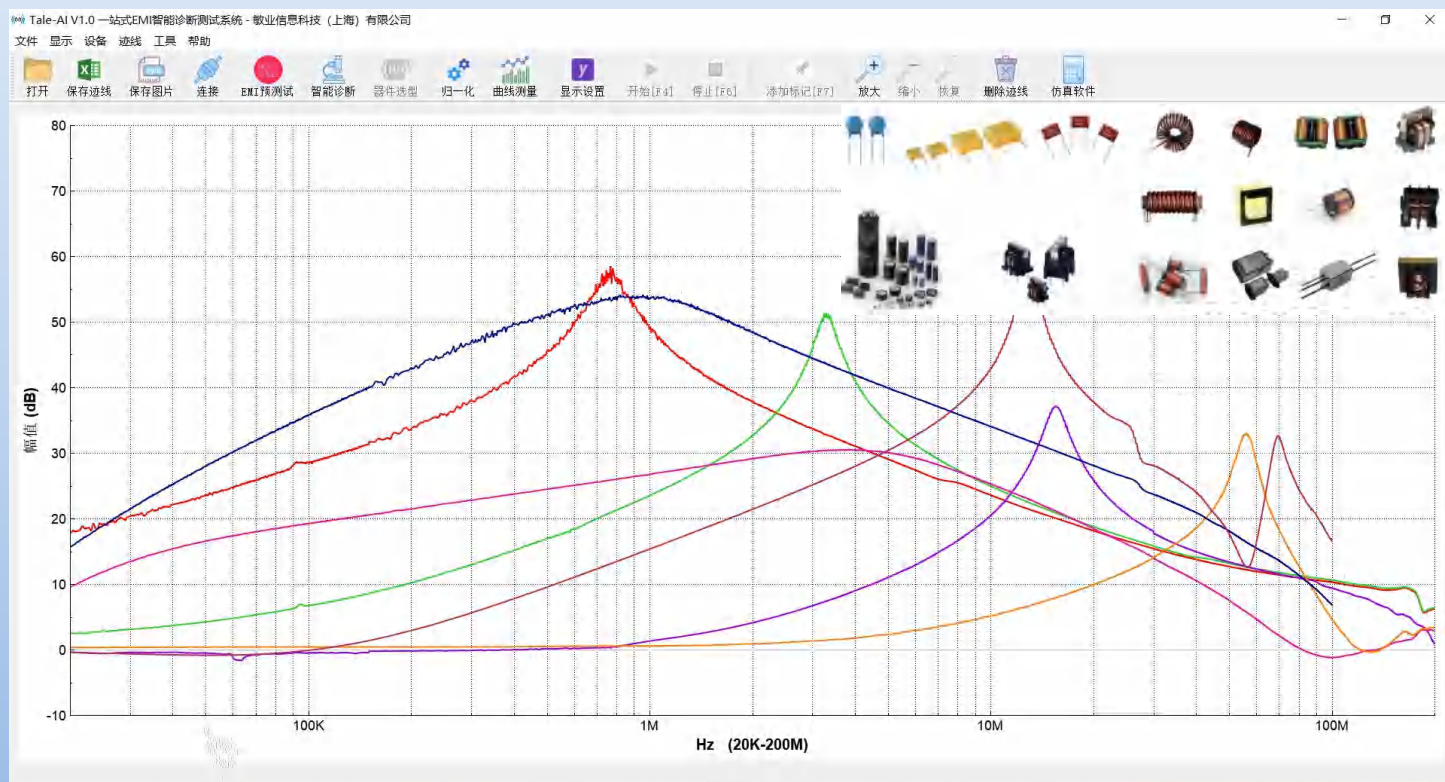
Tale-AI V1.0 一站式EMI智能诊断测试系统 - 敏业信息科技（上海）有限公司

文件 显示 设备 迹线 工具 帮助

打开 保存迹线 保存图片 连接 EMI预测试 智能诊断 器件选型 归一化 曲线测量 显示设置 开始[F4] 停止[F6] 添加标记[F7] 放大 缩小 恢复 删除迹线 仿真软件

80
70
60
50
40
30
20
10
0
-10

幅值 (dB)

100K 1M 10M 100M

Hz (20K-200M)